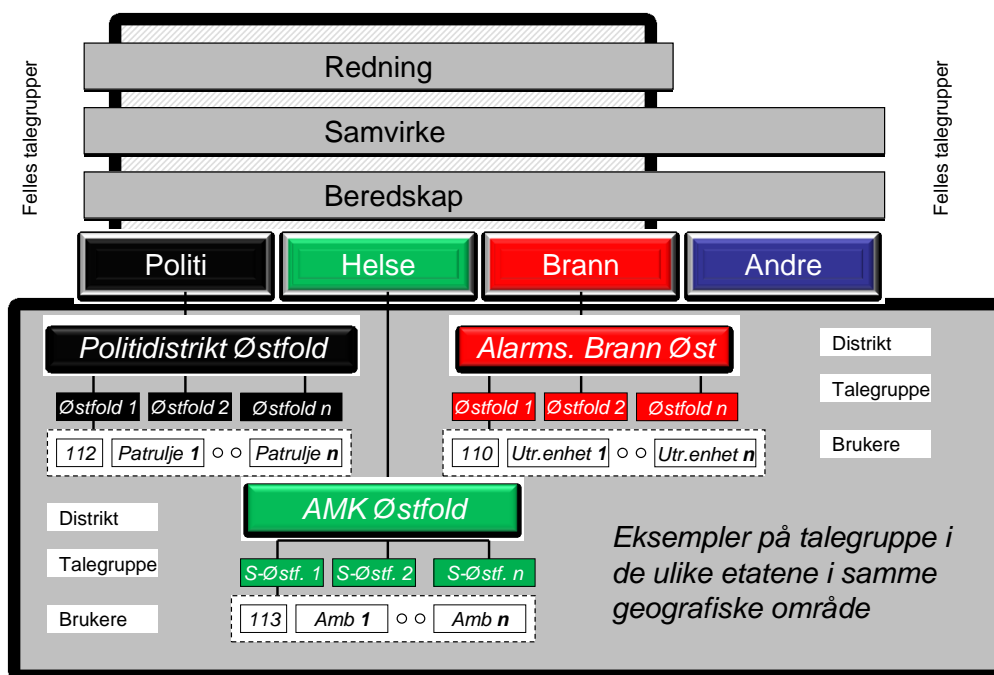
Felles talegrupper

Redning

Samvirke

Beredskap

Felles talegrupper

Politi

Helse

Brann

Andre

Politidistrikt Østfold

Østfold 1

Østfold 2

Østfold n

112

Patrulje **1** ○ ○

Patrulje **n**

Alarms. Brann Øst

Østfold 1

Østfold 2

Østfold n

110

Utr.enhet **1** ○ ○

Utr.enhet **n**

Distrikt

Talegruppe

Brukere

AMK Østfold

S-Østf. 1

S-Østf. 2

S-Østf. n

113

Amb **1** ○ ○

Amb **n**

Distrikt

Talegruppe

Brukere

Eksempler på talegruppe i de ulike etatene i samme geografiske område